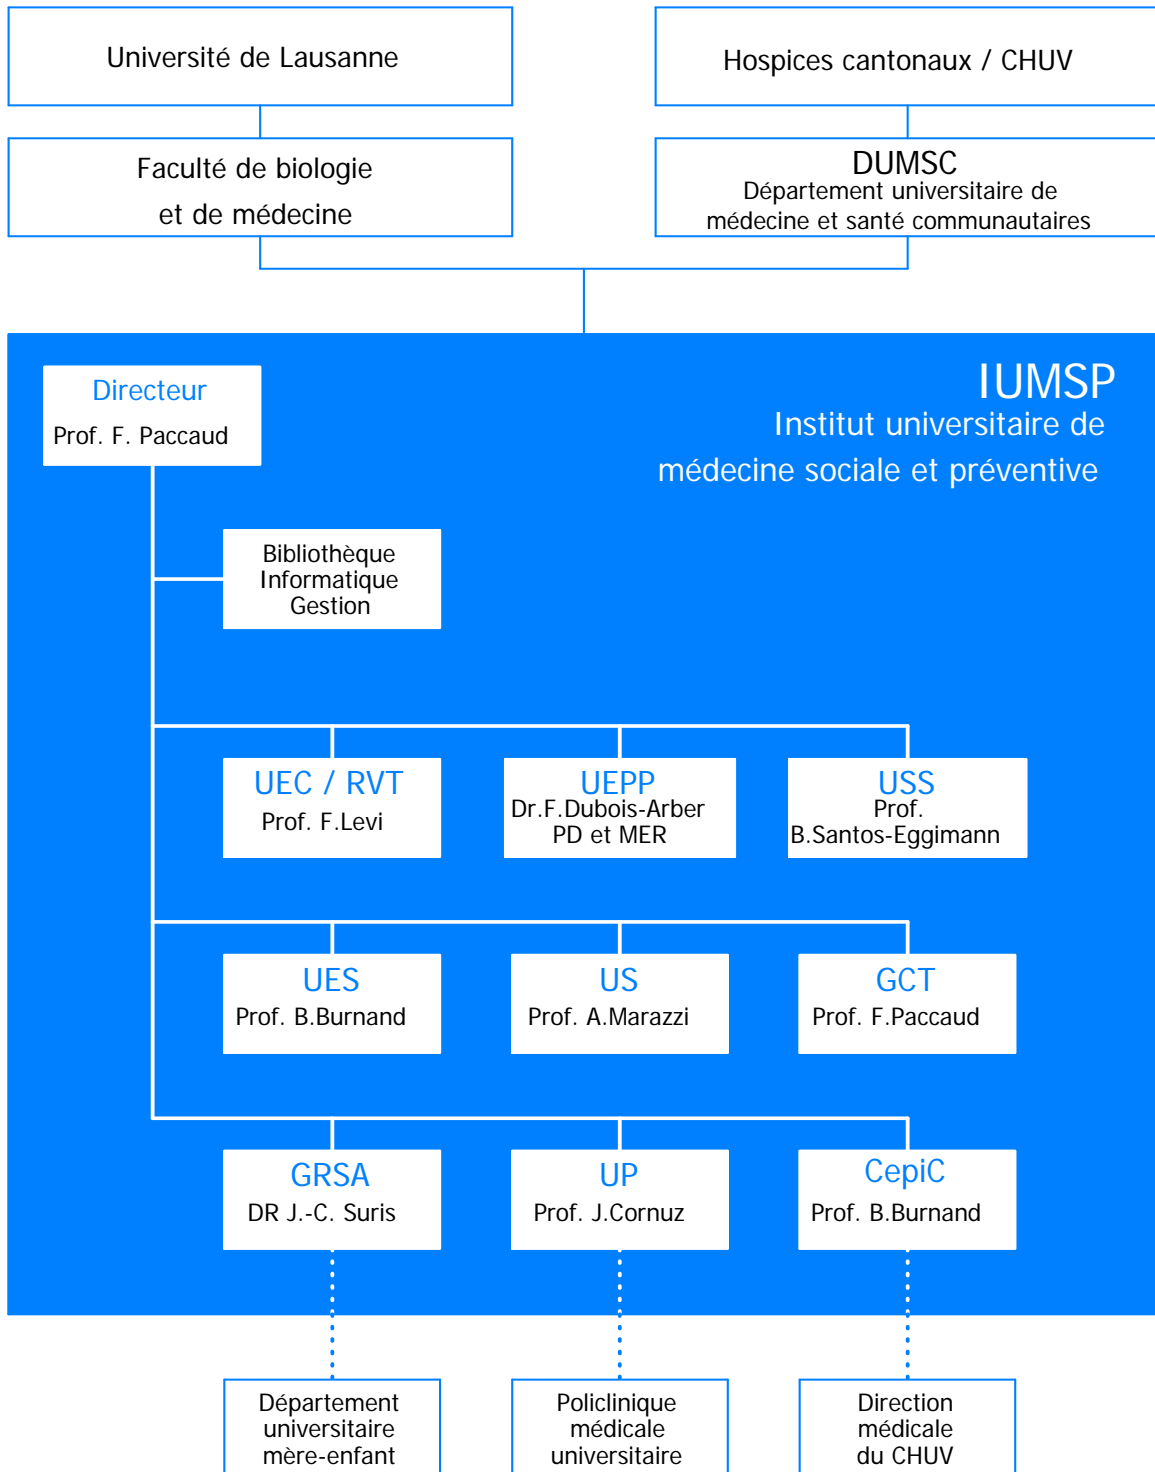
Université de Lausanne

Hospices cantonaux / CHUV

Faculté de biologie et de médecine

DUMSC
Département universitaire de médecine et santé communautaires

IUMSP
Institut universitaire de médecine sociale et préventive

Directeur
Prof. F. Paccaud

Bibliothèque
Informatique
Gestion

UEC / RVT
Prof. F.Levi

UEPP
Dr.F.Dubois-Arber
PD et MER

USS
Prof.
B.Santos-Eggimann

UES
Prof. B.Burnand

US
Prof. A.Marazzi

GCT
Prof. F.Paccaud

GRSA
DR J.-C. Suris

UP
Prof. J.Cornuz

CepiC
Prof. B.Burnand

Département universitaire mère-enfant

Policlinique médicale universitaire

Direction médicale du CHUV